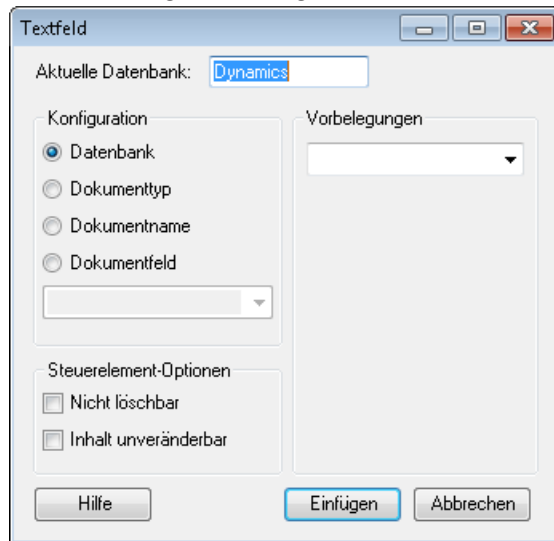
Textfeld

Aktuelle Datenbank: Dynamics

Konfiguration

Datenbank

Dokumenttyp

Dokumentname

Dokumentfeld

Vorbelegungen

Steuerelement-Optionen

Nicht löschbar

Inhalt unveränderbar

Hilfe

Einfügen

Abbrechen